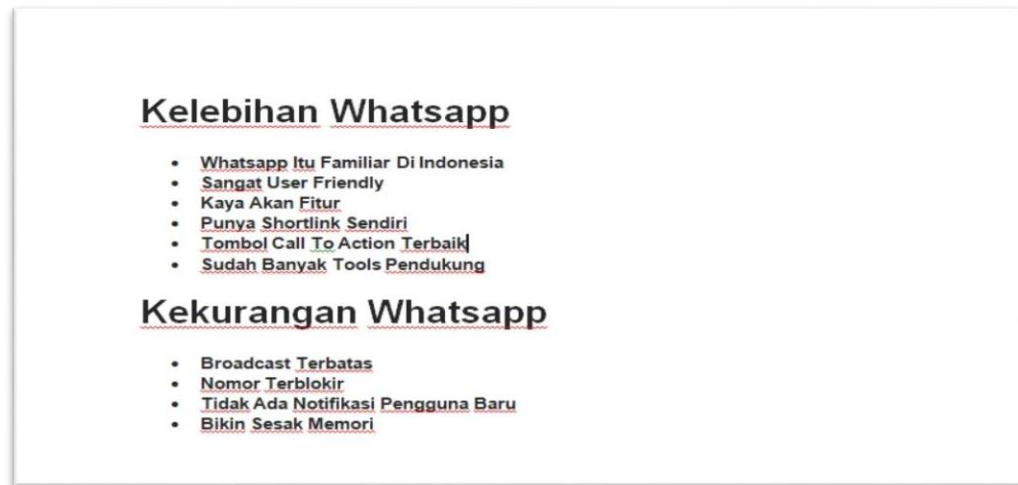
Kelebihan Whatsapp

- Whatsapp Itu Familiar Di Indonesia
- Sangat User Friendly
- Kaya Akan Fitur
- Punya Shortlink Sendiri
- Tombol Call To Action Terbaik
- Sudah Banyak Tools Pendukung

Kekurangan Whatsapp

- Broadcast Terbatas
- Nomor Terblokir
- Tidak Ada Notifikasi Pengguna Baru
- Bikin Sesak Memori